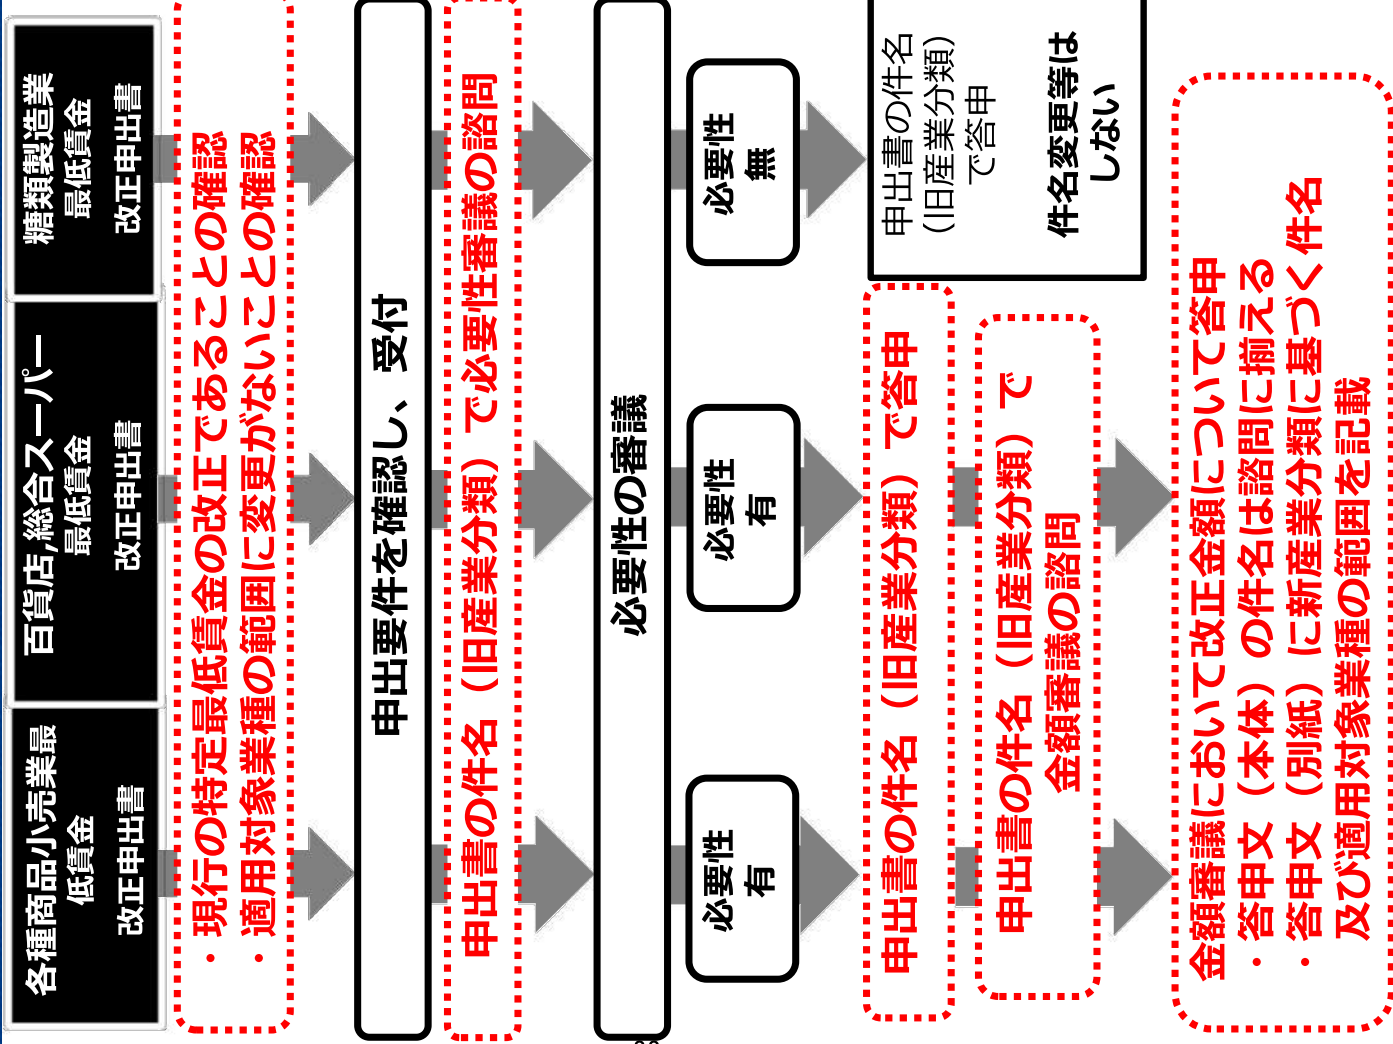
各種商品小売業最低賃金
改正申出書

百貨店,総合スーパー最低賃金
改正申出書

糖類製造業最低賃金
改正申出書

・現行の特定最低賃金の改正であることの確認
・適用対象業種の範囲に変更がないことの確認

申出要件を確認し、受付

申出書の件名（旧産業分類）で必要性審議の諮問

必要性の審議

必要性
有

必要性
有

必要性
無

申出書の件名（旧産業分類）で答申

申出書の件名（旧産業分類）で答申

件名変更等はしない

申出書の件名（旧産業分類）で金額審議の諮問

金額審議において改正金額について答申
・答申文（本体）の件名は諮問に揃える
・答申文（別紙）に新産業分類に基づく件名及び適用対象業種の範囲を記載